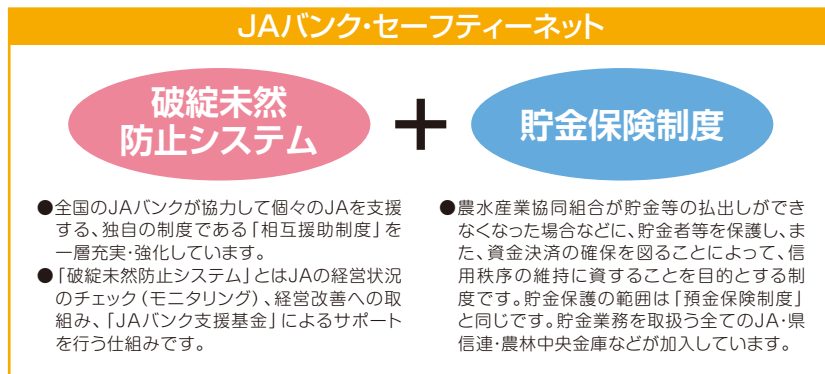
JAバンク・セーフティーネット

破綻未然防止システム

＋

貯金保険制度

●全国のJAバンクが協力して個々のJAを支援する、独自の制度である「相互援助制度」を一層充実・強化しています。
●「破綻未然防止システム」とはJAの経営状況のチェック（モニタリング）、経営改善への取組み、「JAバンク支援基金」によるサポートを行う仕組みです。

●農水産業協同組合が貯金等の払出しができなくなった場合などに、貯金者等を保護し、また、資金決済の確保を図ることによって、信用秩序の維持に資することを目的とする制度です。貯金保護の範囲は「預金保険制度」と同じです。貯金業務を取扱う全てのJA・県信連・農林中央金庫などが加入しています。